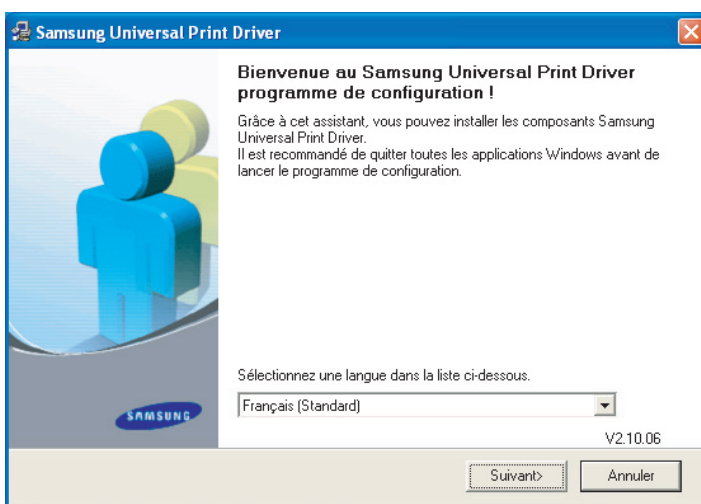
Samsung Universal Print Driver

Bienvenue au Samsung Universal Print Driver programme de configuration !

Grâce à cet assistant, vous pouvez installer les composants Samsung Universal Print Driver.
Il est recommandé de quitter toutes les applications Windows avant de lancer le programme de configuration.

Sélectionnez une langue dans la liste ci-dessous.

Français (Standard)

SAMSUNG

V2.10.06

Suivant>

Annuler